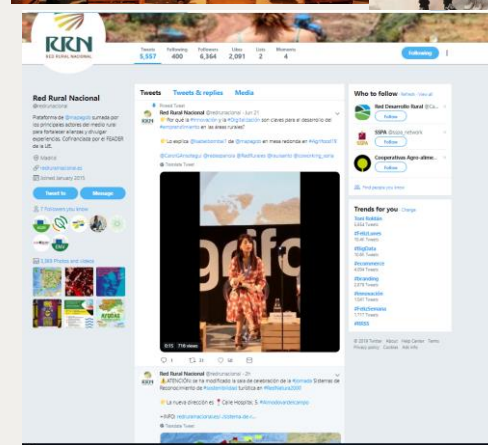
RRN
RED RURAL NACIONAL

Tweets 5,557 Following 400 Followers 4,364 Likes 2,091 Lists 2 Moments 4

Following

Red Rural Nacional
@redruralnacional

Plataforma de @mapagob surgida por los principales actores del medio rural para fortalecer alianzas y divulgar experiencias. Cofinanciada por el FEADER de la UE.

Madrid
redruralnacional.es
Joined January 2015

Tweet to Message

7 Followers you know

1,059 Photos and videos

Tweets Tweets & replies Media

Pinned Tweet
Red Rural Nacional @redruralnacional · Jun 21
¿Por qué la #innovación y la #Digitalización son claves para el desarrollo del #emprendimiento en las áreas rurales?

Lo explica @isabelsimes7 de @mapagob en mesa redonda en #AgriRetail19

@ConGonzalez @adesianos @RedRurales @coworking_rural

Translate Tweet

gdfo

0:15 716 views

Red Rural Nacional @redruralnacional · 2h
ATENCIÓN: se ha modificado la sala de celebración de la #Jornada Sistemas de Reconocimiento de #sostenibilidad turística en #NatNatura2019

La nueva dirección es Calle Hospital, 5. #AlmodóvardelCampo

+INFO: redruralnacional.es/-/sistema-de-...

Who to follow · Refresh · View all
Red Desarrollo Rural @Ca...
Follow
SSPA @sspa_network
Follow
Cooperativas Agro-alime...
Follow
Find people you know

Trends for you · Change
Toni Roldán
5,664 Tweets
#FelizLunes
7,954 Tweets
#BigData
2,045 Tweets
#ecommerce
4,054 Tweets
#branding
2,078 Tweets
#innovación
1,047 Tweets
#FelizSemana
7,777 Tweets
#RRSS

© 2019 Twitter About Help Center Terms Privacy policy Cookies Ads info